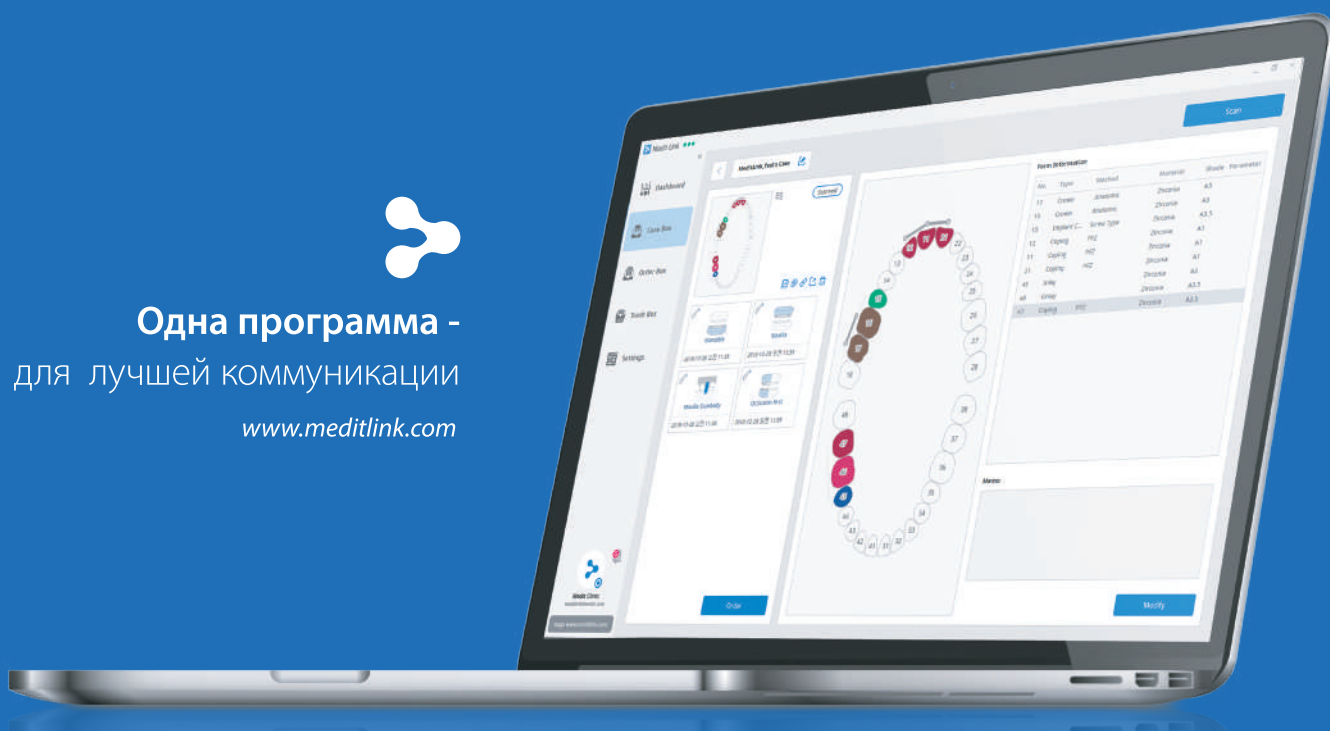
Одна программа -
для лучшей коммуникации
www.meditlink.com

Medit Link
Scan
Dashboard
Case Box
Order Box
Teeth Box
Settings
Medit Link Pod's Case
Form Information
No. Type Method Material Shade Parameter
Order
Modify
Memo
Medit Clinic
22
23
24
25
26
27
28
38
37
36
35
34
33
32
31
41
42
43
44
48
18
14
13